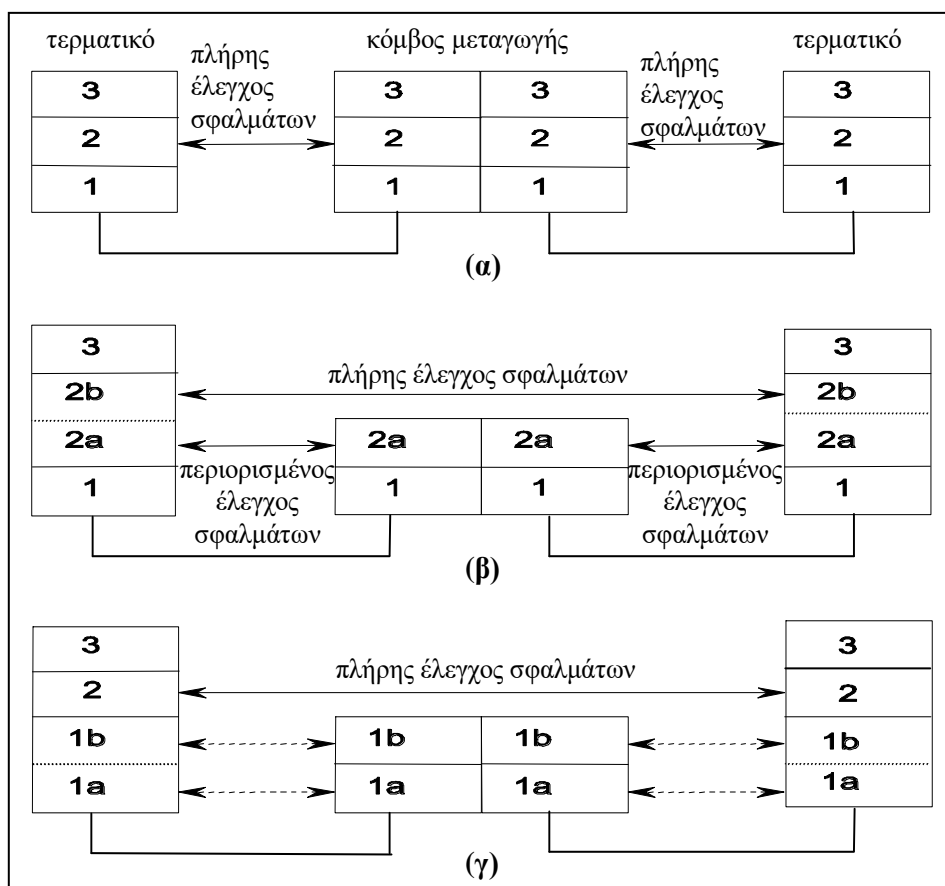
τερματικό

πλήρης έλεγχος σφαλμάτων

κόμβος μεταγωγής

πλήρης έλεγχος σφαλμάτων

τερματικό

3
2
1

3
2
1

3
2
1

3
2
1

(α)

3
2b
2a
1

πλήρης έλεγχος σφαλμάτων

2a
1

2a
1

περιορισμένος έλεγχος σφαλμάτων

περιορισμένος έλεγχος σφαλμάτων

3
2b
2a
1

(β)

3
2
1b
1a

πλήρης έλεγχος σφαλμάτων

1b
1a

1b
1a

3
2
1b
1a

(γ)